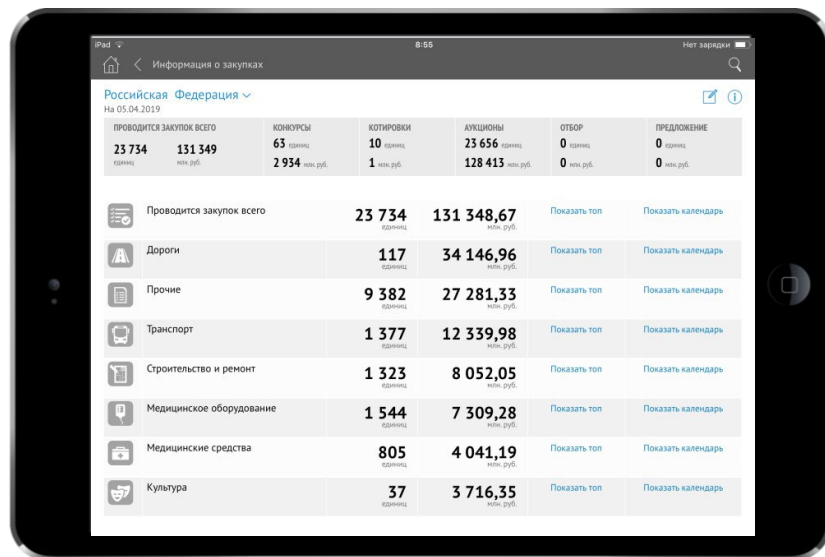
iPad
8:55
Нет зарядки

Информация о закупках

Российская Федерация
На 05.04.2019

| ПРОВОДИТСЯ ЗАКУПОК ВСЕГО | | КОНКУРСЫ | КОТИРОВКИ | АУКЦИОНЫ | ОТБОР | ПРЕДЛОЖЕНИЕ |
|---|---|---|---|---|---|---|
| 23 734 единиц | 131 349 млн. руб. | 63 единиц | 10 единиц | 23 656 единиц | 0 единиц | 0 единиц |
| | | 2 934 млн. руб. | 1 млн. руб. | 128 413 млн. руб. | 0 млн. руб. | 0 млн. руб. |

| | | | | |
|---|---|---|---|---|
| Проводится закупок всего | 23 734 единиц | 131 348,67 млн. руб. | Показать топ | Показать календарь |
| Дороги | 117 единиц | 34 146,96 млн. руб. | Показать топ | Показать календарь |
| Прочие | 9 382 единиц | 27 281,33 млн. руб. | Показать топ | Показать календарь |
| Транспорт | 1 377 единиц | 12 339,98 млн. руб. | Показать топ | Показать календарь |
| Строительство и ремонт | 1 323 единиц | 8 052,05 млн. руб. | Показать топ | Показать календарь |
| Медицинское оборудование | 1 544 единиц | 7 309,28 млн. руб. | Показать топ | Показать календарь |
| Медицинские средства | 805 единиц | 4 041,19 млн. руб. | Показать топ | Показать календарь |
| Культура | 37 единиц | 3 716,35 млн. руб. | Показать топ | Показать календарь |